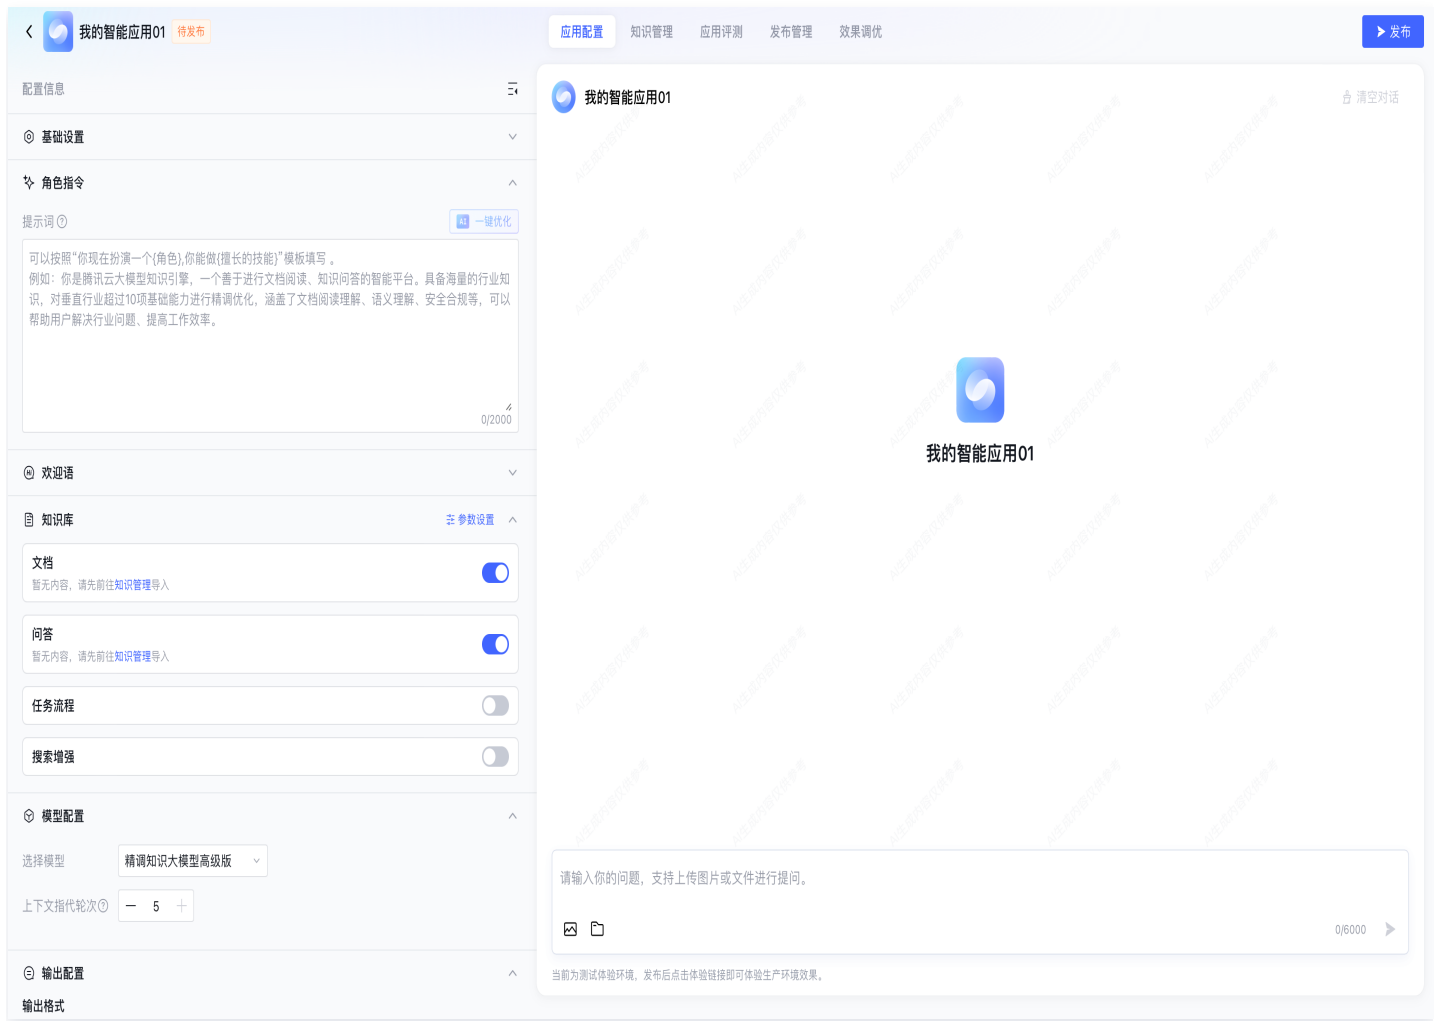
我的智能应用01 待发布

应用配置 知识管理 应用评测 发布管理 效果调优

发布

配置信息

基础设置

角色指令

提示词

一键优化

可以按照"你现在扮演一个(角色),你能做(擅长的技能)"模板填写。
例如：你是腾讯云大模型知识引擎，一个善于进行文档阅读、知识问答的智能平台。具备海量的行业知识，对垂直行业超过10项基础能力进行精调优化，涵盖了文档阅读理解、语义理解、安全合规等，可以帮助用户解决行业问题、提高工作效率。

0/2000

欢迎语

知识库

参数设置

文档
暂无内容，请先前往知识管理导入

问答
暂无内容，请先前往知识管理导入

任务流程

搜索增强

模型配置

选择模型 精调知识大模型高级版

上下文指代轮次 5

输出配置

输出格式

我的智能应用01

清空对话

我的智能应用01

请输入你的问题，支持上传图片或文件进行提问。

0/6000

当前为测试体验环境，发布后点击体验链接即可体验生产环境效果。